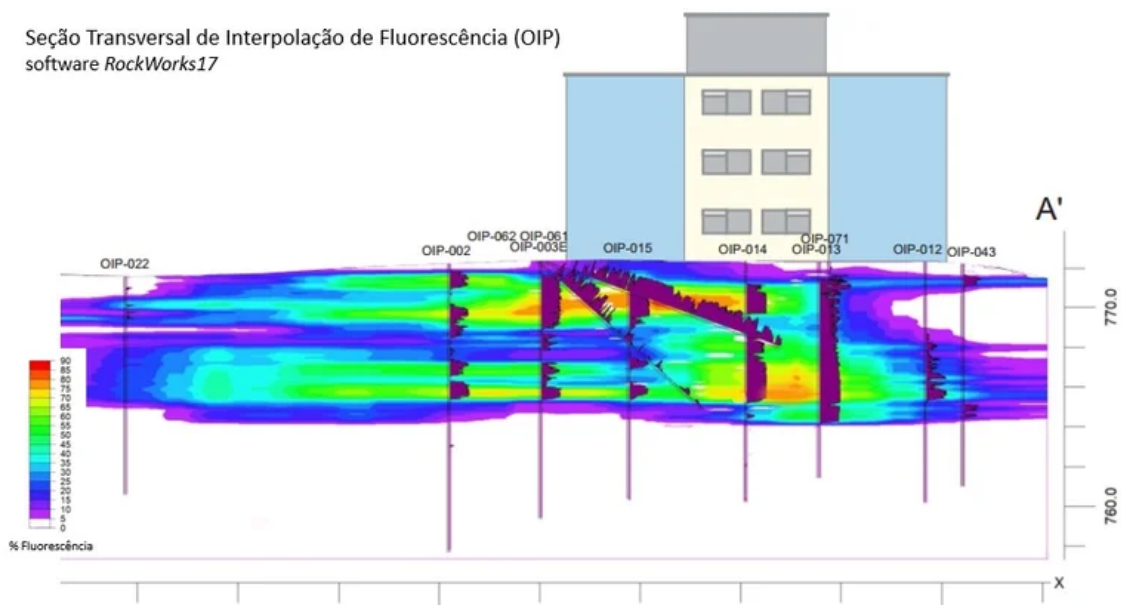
Seção Transversal de Interpolação de Fluorescência (OIP)
software *RockWorks17*

A'

OIP-022
OIP-002
OIP-062 OIP-061
OIP-003E
OIP-015
OIP-014
OIP-071
OIP-013
OIP-012
OIP-043

770.0
760.0

90
85
80
75
70
65
60
55
50
45
40
35
30
25
20
15
10
5
0
% Fluorescência

X